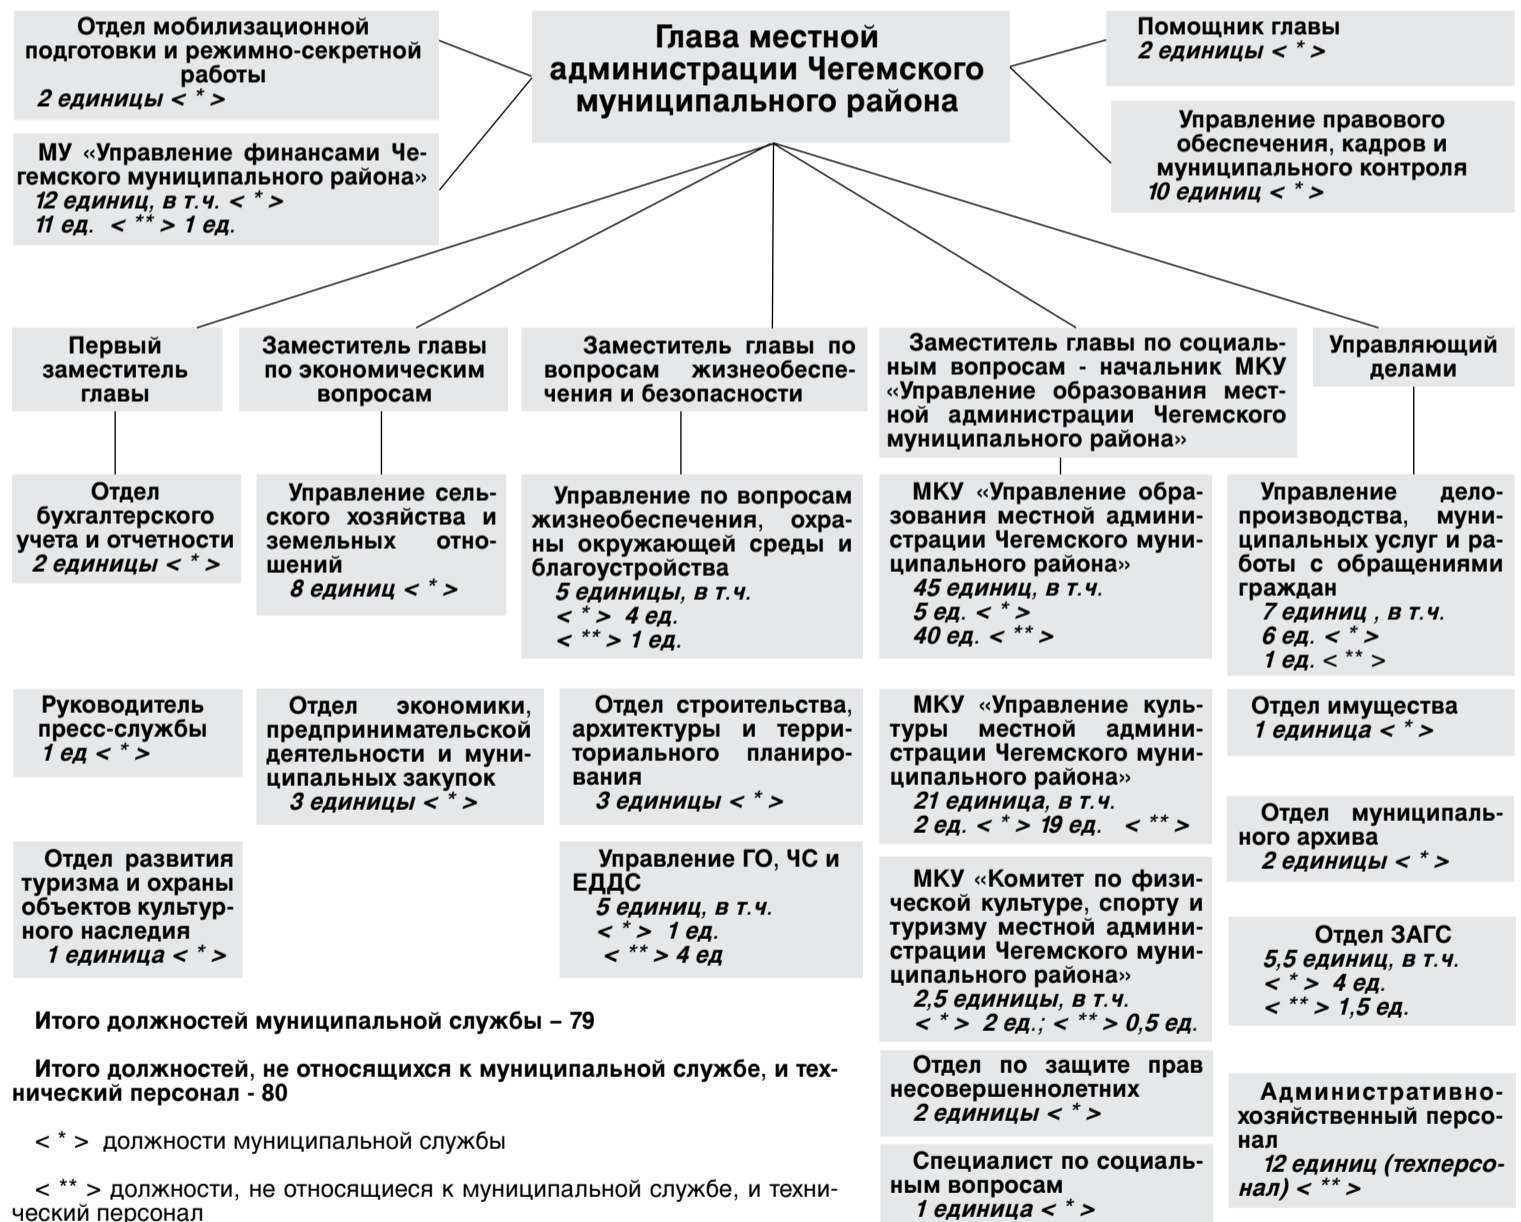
Глава местной администрации Чегемского муниципального района

Отдел мобилизационной подготовки и режимно-секретной работы
2 единицы < * >

МУ «Управление финансами Чегемского муниципального района»
12 единиц, в т.ч. < * >
11 ед. < ** > 1 ед.

Помощник главы
2 единицы < * >

Управление правового обеспечения, кадров и муниципального контроля
10 единиц < * >

Первый заместитель главы

Заместитель главы по экономическим вопросам

Заместитель главы по вопросам жизнеобеспечения и безопасности

Заместитель главы по социальным вопросам - начальник МКУ «Управление образования местной администрации Чегемского муниципального района»

Управляющий делами

Отдел бухгалтерского учета и отчетности
2 единицы < * >

Управление сельского хозяйства и земельных отношений
8 единиц < * >

Управление по вопросам жизнеобеспечения, охраны окружающей среды и благоустройства
5 единицы, в т.ч.
< * > 4 ед.
< ** > 1 ед.

МКУ «Управление образования местной администрации Чегемского муниципального района»
45 единиц, в т.ч.
5 ед. < * >
40 ед. < ** >

Управление делопроизводства, муниципальных услуг и работы с обращениями граждан
7 единиц , в т.ч.
6 ед. < * >
1 ед. < ** >

Руководитель пресс-службы
1 ед < * >

Отдел экономики, предпринимательской деятельности и муниципальных закупок
3 единицы < * >

Отдел строительства, архитектуры и территориального планирования
3 единицы < * >

МКУ «Управление культуры местной администрации Чегемского муниципального района»
21 единица, в т.ч.
2 ед. < * > 19 ед. < ** >

Отдел имущества
1 единица < * >

Отдел муниципального архива
2 единицы < * >

Отдел развития туризма и охраны объектов культурного наследия
1 единица < * >

Управление ГО, ЧС и ЕДДС
5 единиц, в т.ч.
< * > 1 ед.
< ** > 4 ед

МКУ «Комитет по физической культуре, спорту и туризму местной администрации Чегемского муниципального района»
2,5 единицы, в т.ч.
< * > 2 ед.; < ** > 0,5 ед.

Отдел ЗАГС
5,5 единиц, в т.ч.
< * > 4 ед.
< ** > 1,5 ед.

Отдел по защите прав несовершеннолетних
2 единицы < * >

Административно-хозяйственный персонал
12 единиц (техперсонал) < ** >

Специалист по социальным вопросам
1 единица < * >

Итого должностей муниципальной службы – 79

Итого должностей, не относящихся к муниципальной службе, и технический персонал - 80

< * > должности муниципальной службы

< ** > должности, не относящиеся к муниципальной службе, и технический персонал